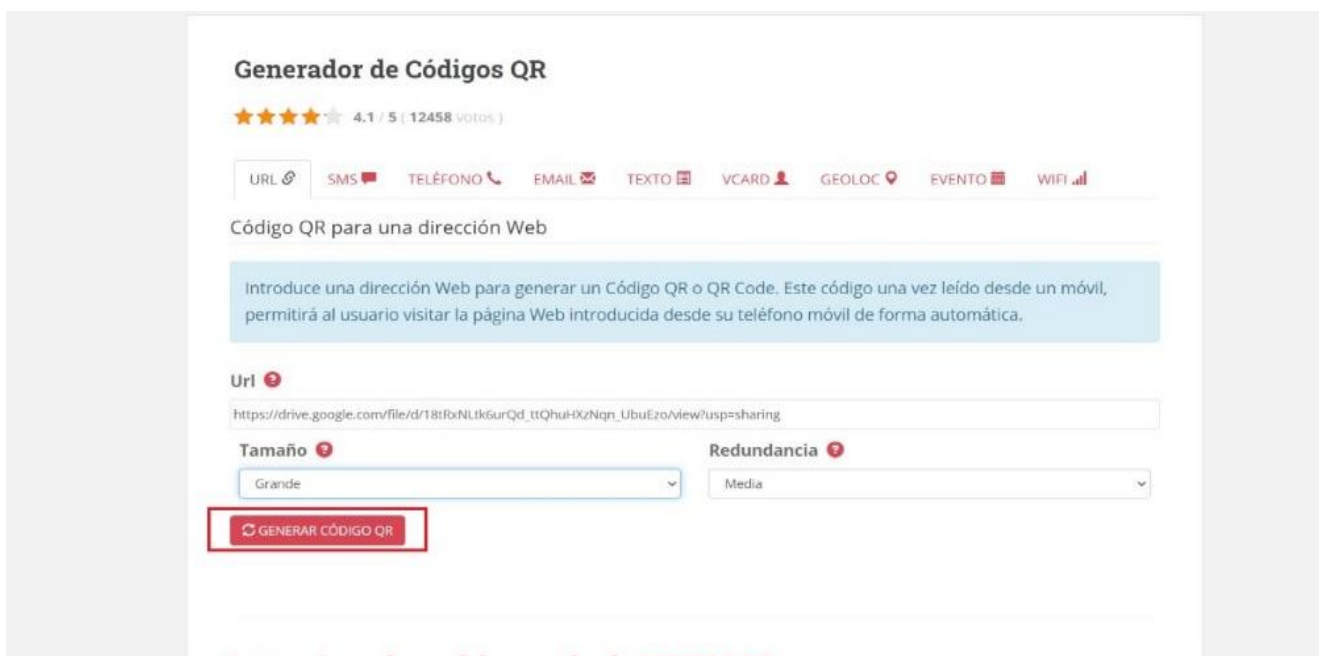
Generador de Códigos QR

4.1 / 5 ( 12458 votos )

URL SMS TELÉFONO EMAIL TEXTO VCARD GEOLOC EVENTO WIFI

Código QR para una dirección Web

Introduce una dirección Web para generar un Código QR o QR Code. Este código una vez leído desde un móvil, permitirá al usuario visitar la página Web introducida desde su teléfono móvil de forma automática.

Url

https://drive.google.com/file/d/18tRxNLtk6urQd_ttQhuHXzNqn_UbuEzo/view?usp=sharing

Tamaño

Grande

Redundancia

Media

GENERAR CÓDIGO QR

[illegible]